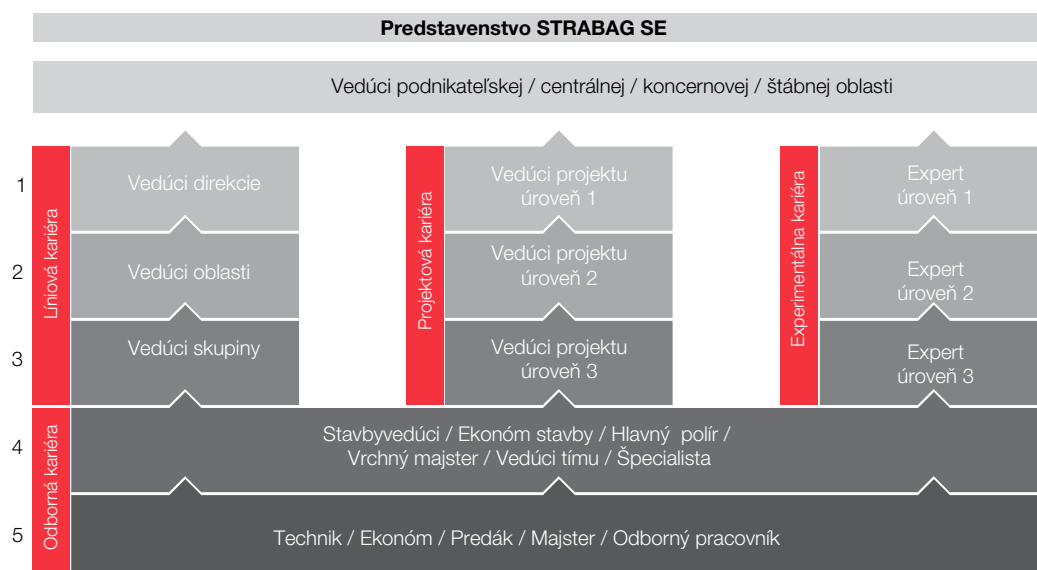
Predstavenstvo STRABAG SE

Vedúci podnikateľskej / centrálnej / koncernovej / štábnej oblasti

Líniová kariéra

1 Vedúci direkcie

2 Vedúci oblasti

3 Vedúci skupiny

Projektová kariéra

Vedúci projektu úroveň 1

Vedúci projektu úroveň 2

Vedúci projektu úroveň 3

Experimentálna kariéra

Expert úroveň 1

Expert úroveň 2

Expert úroveň 3

Odborná kariéra

4 Stavbyvedúci / Ekonóm stavby / Hlavný polír / Vrchný majster / Vedúci tímu / Špecialista

5 Technik / Ekonóm / Predák / Majster / Odborný pracovník